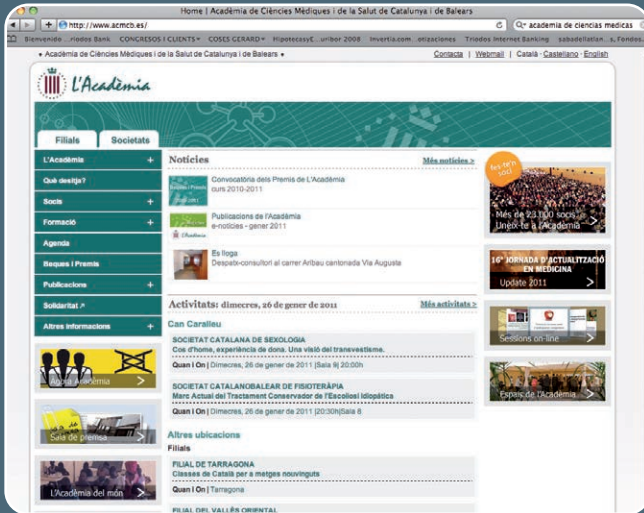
Home | Acadèmia de Ciències Mèdiques i de la Salut de Catalunya i de Balears

http://www.acmcb.es/

academia de ciencias medicas

Bienvenido ...riodos Bank CONGRESOS I CLIENTS COSES GERARD HipotecasyE...uribor 2008 Invertia.com ...otizaciones Triodos Internet Banking sabadellatlan...s, Fondos.

Acadèmia de Ciències Mèdiques i de la Salut de Catalunya i de Balears

Contacte | Webmail | Català · Castellano · English

L'Acadèmia

Filials | Societats

L'Acadèmia +
Què desitja?
Socis +
Formació +
Agenda
Beques i Premis
Publicacions +
Solidaritat
Altres informacions +

Agora Acadèmia
Sala de premsa
L'Acadèmia del món

Notícies

Més notícies »

Convocatòria dels Premis de L'Acadèmia
curs 2010-2011

Publicacions de l'Acadèmia
e-notícies - gener 2011

Es lloga
Despatx-consultori al carrer Aribau cantonada Via Augusta

Activitats: dimecres, 26 de gener de 2011

Més activitats »

Can Caralleu

SOCIETAT CATALANA DE SEXOLOGIA
Cos d'home, experiència de dona. Una visió del transvestisme.
Quan i On | Dimecres, 26 de gener de 2011 | Sala 9 | 20:00h

SOCIETAT CATALANOBALEAR DE FISIOTERÀPIA
Marc Actual del Tractament Conservador de l'Escoliosi Idiopàtica
Quan i On | Dimecres, 26 de gener de 2011 | 20:30h | Sala 6

Altres ubicacions

Filials

FILIAL DE TARRAGONA
Classes de Català per a metges nouvinguts
Quan i On | Tarragona

FILIAL DEL VALLÈS ORIENTAL

fes-te'n soci
Més de 23.000 socis. Uneix-te a l'Acadèmia

16ª JORNADA D'ACTUALITZACIÓ EN MEDICINA
Update 2011

Sessions on-line

Espais de l'Acadèmia